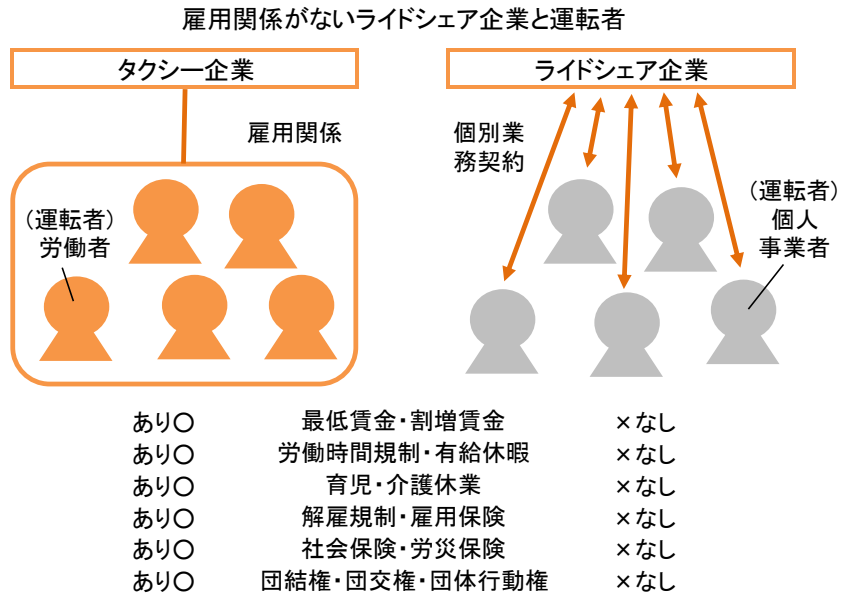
雇用関係がないライドシェア企業と運転者

タクシー企業

ライドシェア企業

雇用関係

個別業務契約

（運転者）労働者

（運転者）個人事業者

| | | |
|---|---|---|
| あり〇 | 最低賃金・割増賃金 | ×なし |
| あり〇 | 労働時間規制・有給休暇 | ×なし |
| あり〇 | 育児・介護休業 | ×なし |
| あり〇 | 解雇規制・雇用保険 | ×なし |
| あり〇 | 社会保険・労災保険 | ×なし |
| あり〇 | 団結権・団交権・団体行動権 | ×なし |